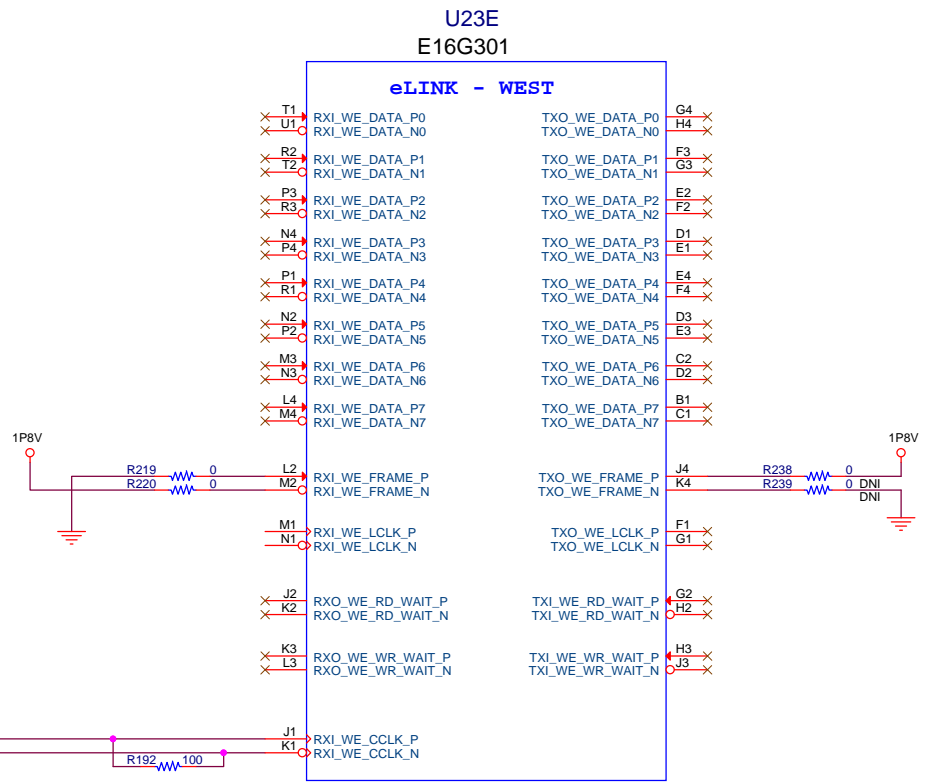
U23E
E16G301

eLINK - WEST

T1 RXI_WE_DATA_P0
U1 RXI_WE_DATA_N0
R2 RXI_WE_DATA_P1
T2 RXI_WE_DATA_N1
P3 RXI_WE_DATA_P2
R3 RXI_WE_DATA_N2
N4 RXI_WE_DATA_P3
P4 RXI_WE_DATA_N3
P1 RXI_WE_DATA_P4
R1 RXI_WE_DATA_N4
N2 RXI_WE_DATA_P5
P2 RXI_WE_DATA_N5
M3 RXI_WE_DATA_P6
N3 RXI_WE_DATA_N6
L4 RXI_WE_DATA_P7
M4 RXI_WE_DATA_N7

TXO_WE_DATA_P0 G4
TXO_WE_DATA_N0 H4
TXO_WE_DATA_P1 F3
TXO_WE_DATA_N1 G3
TXO_WE_DATA_P2 E2
TXO_WE_DATA_N2 F2
TXO_WE_DATA_P3 D1
TXO_WE_DATA_N3 E1
TXO_WE_DATA_P4 E4
TXO_WE_DATA_N4 F4
TXO_WE_DATA_P5 D3
TXO_WE_DATA_N5 E3
TXO_WE_DATA_P6 C2
TXO_WE_DATA_N6 D2
TXO_WE_DATA_P7 B1
TXO_WE_DATA_N7 C1

1P8V
R219 0
R220 0
L2 RXI_WE_FRAME_P
M2 RXI_WE_FRAME_N

TXO_WE_FRAME_P J4
TXO_WE_FRAME_N K4
R238 0
R239 0 DNI
DNI
1P8V

M1 RXI_WE_LCLK_P
N1 RXI_WE_LCLK_N
TXO_WE_LCLK_P F1
TXO_WE_LCLK_N G1

J2 RXO_WE_RD_WAIT_P
K2 RXO_WE_RD_WAIT_N
TXI_WE_RD_WAIT_P G2
TXI_WE_RD_WAIT_N H2

K3 RXO_WE_WR_WAIT_P
L3 RXO_WE_WR_WAIT_N
TXI_WE_WR_WAIT_P H3
TXI_WE_WR_WAIT_N J3

J1 RXI_WE_CCLK_P
K1 RXI_WE_CCLK_N
R192 100